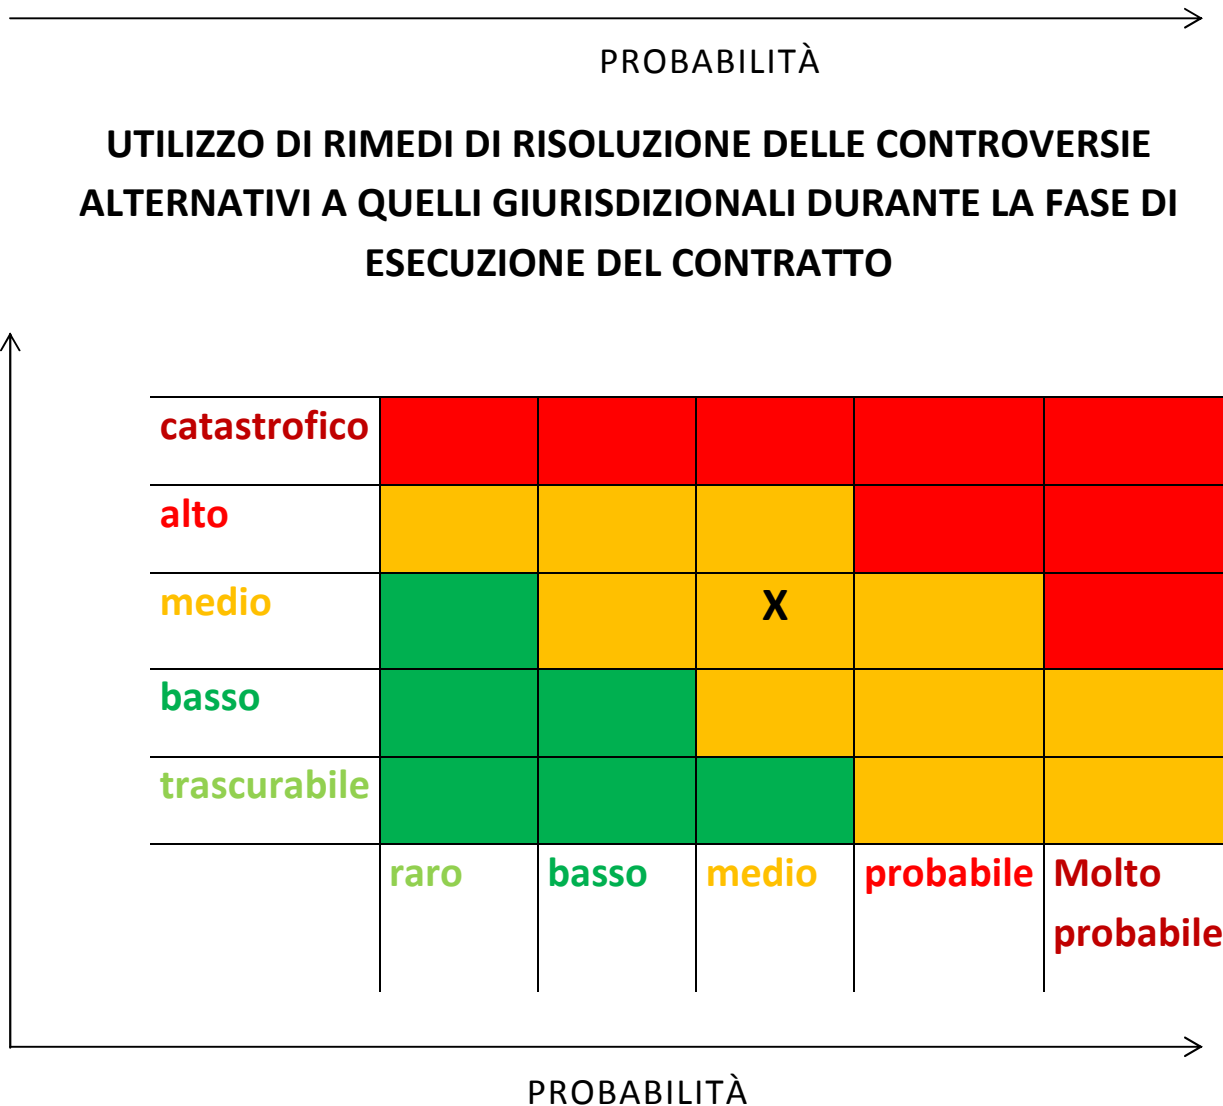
PROBABILITÀ

UTILIZZO DI RIMEDI DI RISOLUZIONE DELLE CONTROVERSIE ALTERNATIVI A QUELLI GIURISDIZIONALI DURANTE LA FASE DI ESECUZIONE DEL CONTRATTO

| | | | | | |
|---|---|---|---|---|---|
| catastrofico | | | | | |
| alto | | | | | |
| medio | | | X | | |
| basso | | | | | |
| trascurabile | | | | | |
| | raro | basso | medio | probabile | Molto probabile |

PROBABILITÀ